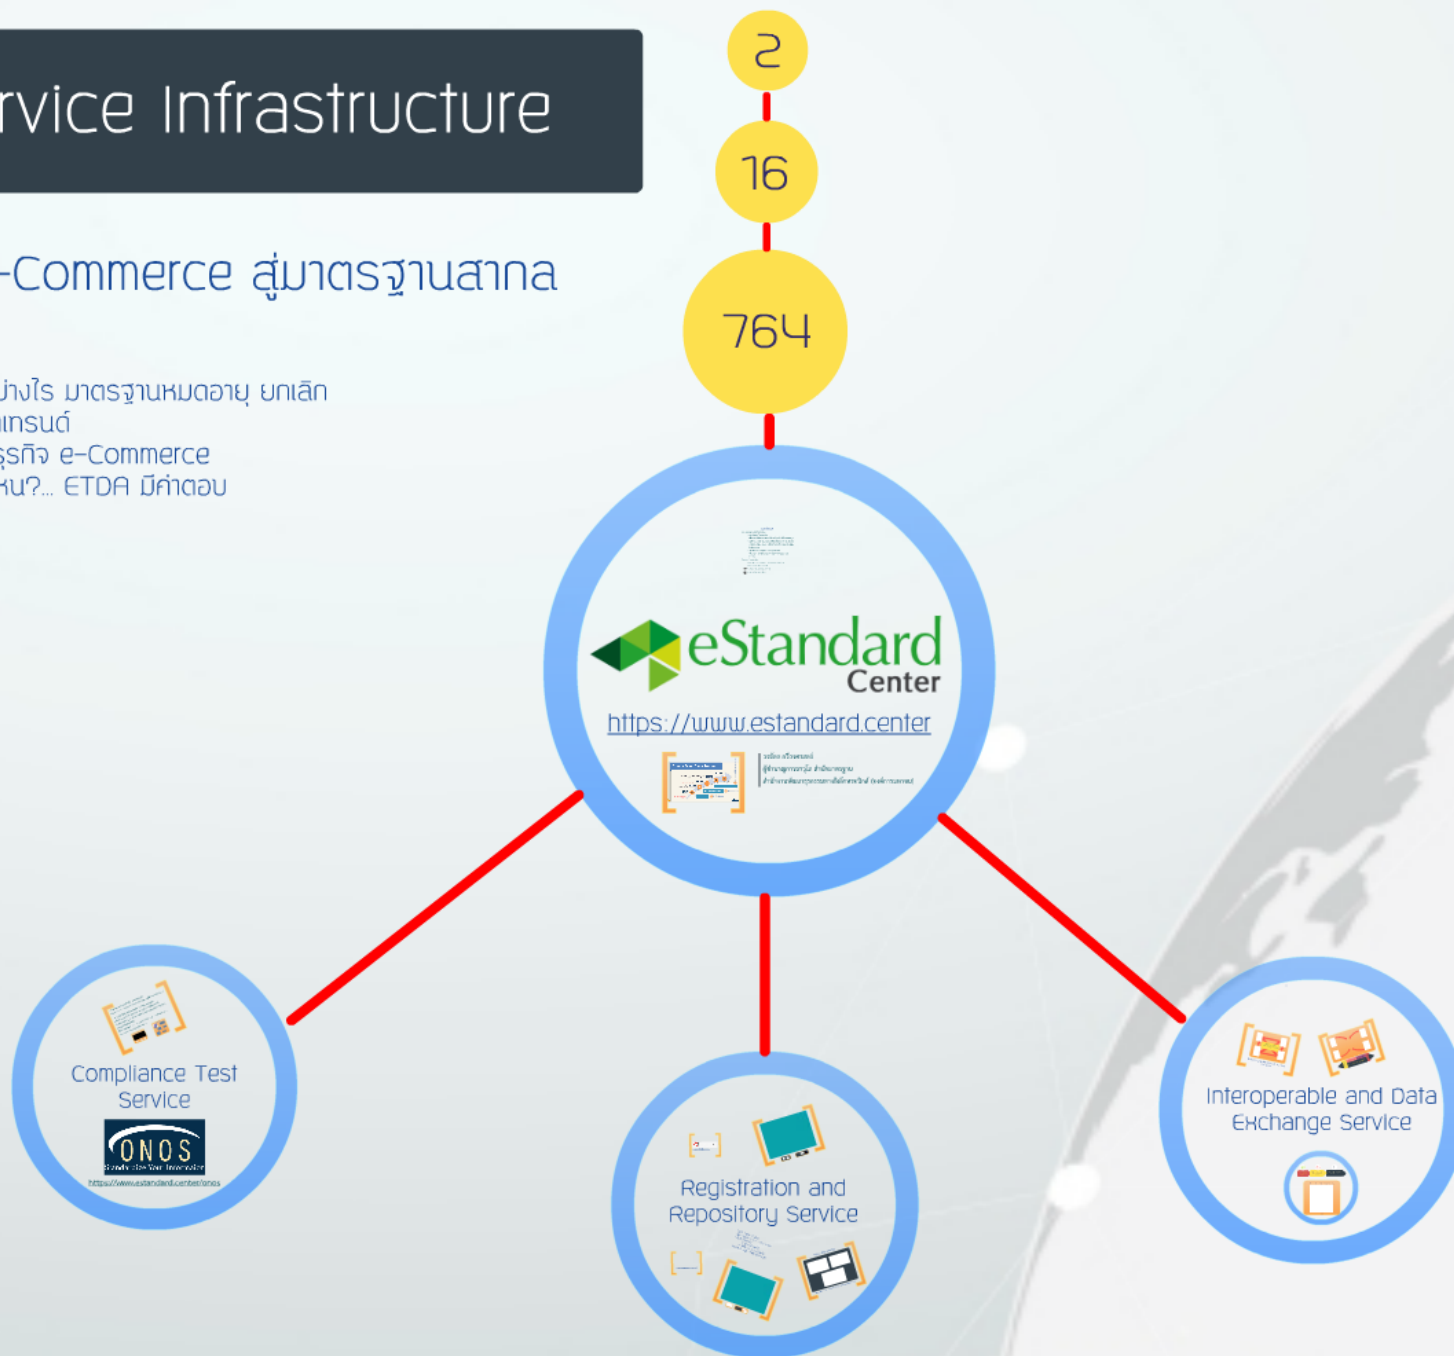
rvice Infrastructure

-Commerce สู่มาตรฐานสากล

ย่างไร มาตรฐานหมดอายุ ยกเลิก
เทรนด์
ธุรกิจ e-Commerce
หน?... ETDA มีคำตอบ

2

16

764

eStandard Center

https://www.estandard.center

Compliance Test Service

ONOS

https://www.estandard.center/onos

Registration and Repository Service

Interoperable and Data Exchange Service